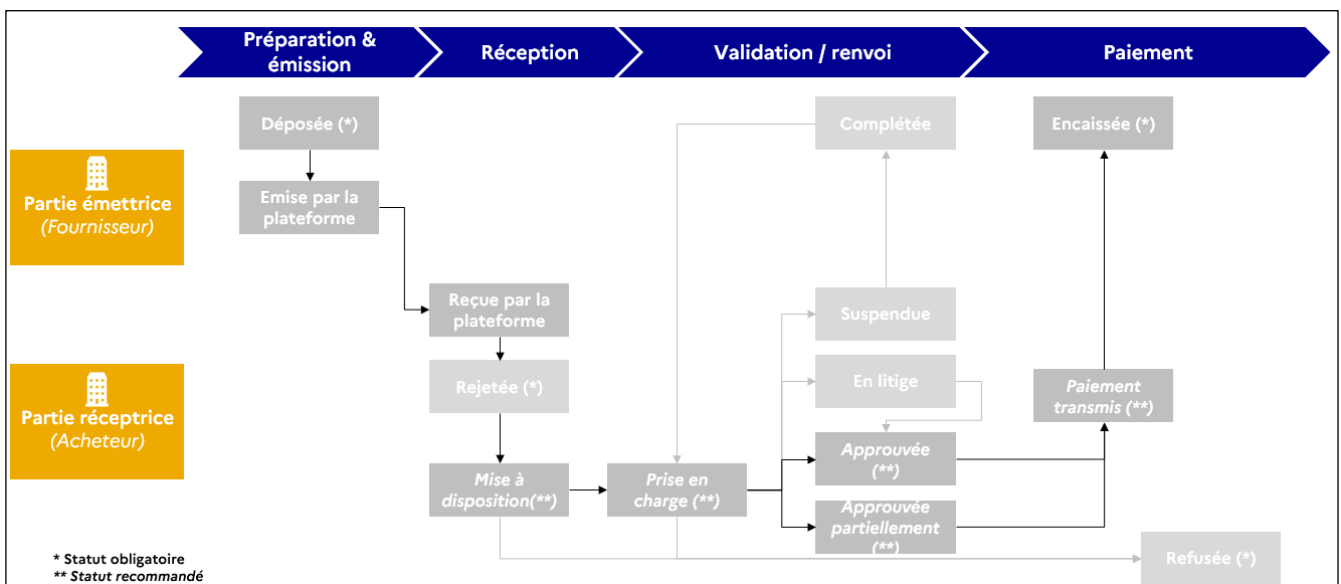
Préparation & émission

Réception

Validation / renvoi

Paiement

Partie émettrice
(Fournisseur)

Partie réceptrice
(Acheteur)

Déposée (*)

Emise par la plateforme

Reçue par la plateforme

Rejetée (*)

Mise à disposition(**)

Prise en charge (**)

Complétée

Suspendue

En litige

Approuvée (**)

Approuvée partiellement (**)

Encaissée (*)

Paiement transmis (**)

Refusée (*)

* Statut obligatoire
** Statut recommandé